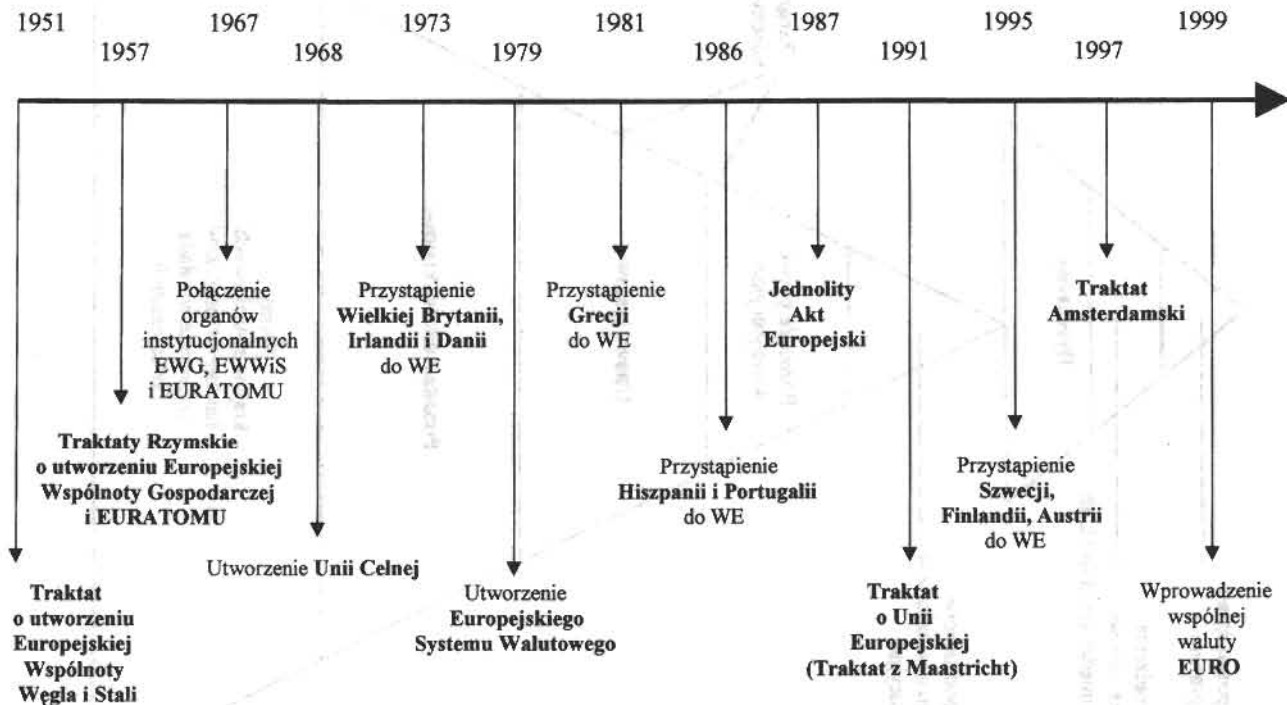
1951 1957 1967 1968 1973 1979 1981 1986 1987 1991 1995 1997 1999

Połączenie organów instytucjonalnych EWG, EWWiS i EURATOMU

Przystąpienie **Wielkiej Brytanii, Irlandii i Danii** do WE

Przystąpienie **Grecji** do WE

**Jednolity Akt Europejski**

**Traktat Amsterdamski**

**Traktaty Rzymskie o utworzeniu Europejskiej Wspólnoty Gospodarczej i EURATOMU**

Przystąpienie **Hiszpanii i Portugalii** do WE

Przystąpienie **Szwecji, Finlandii, Austrii** do WE

Utworzenie **Unii Celnej**

**Traktat o utworzeniu Europejskiej Wspólnoty Węgla i Stali**

Utworzenie **Europejskiego Systemu Walutowego**

**Traktat o Unii Europejskiej (Traktat z Maastricht)**

Wprowadzenie wspólnej waluty **EURO**